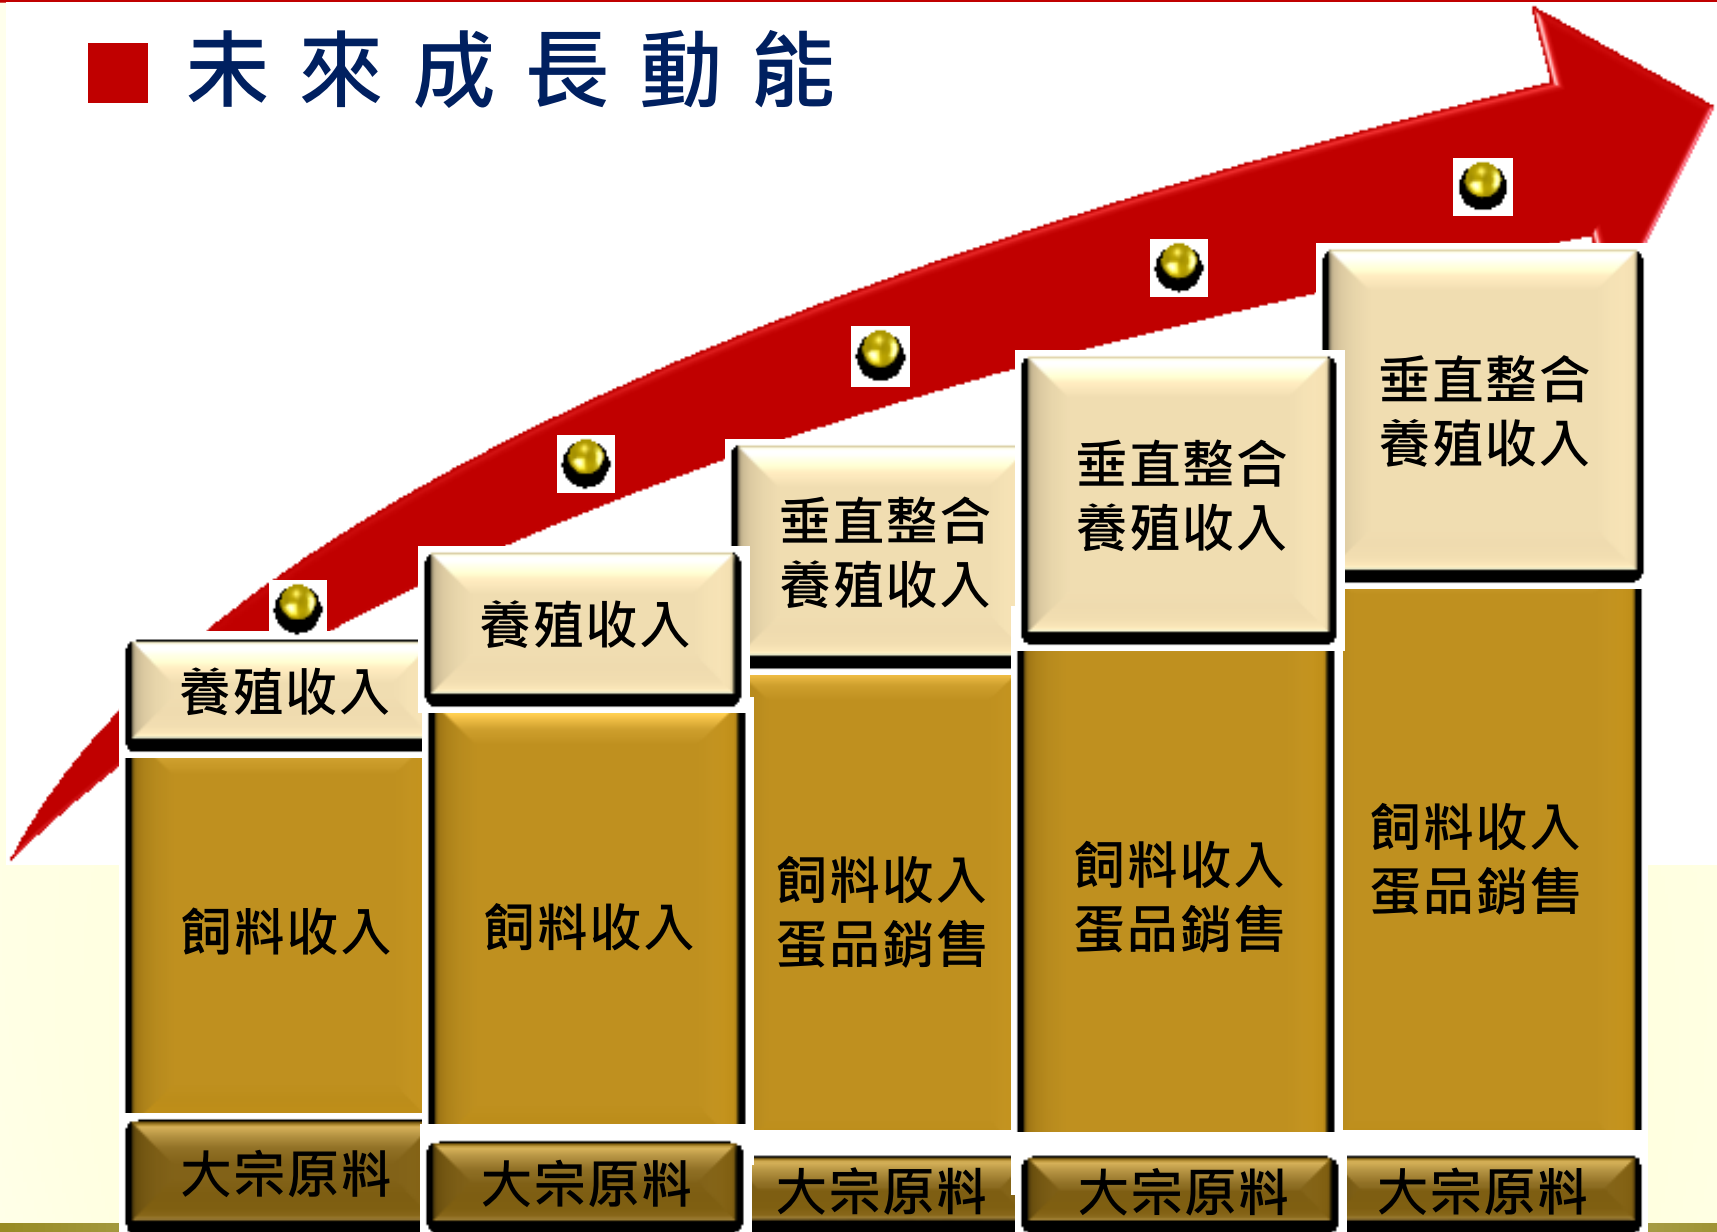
■ 未來成長動能

養殖收入

飼料收入

大宗原料

養殖收入

飼料收入

大宗原料

垂直整合
養殖收入

飼料收入
蛋品銷售

大宗原料

垂直整合
養殖收入

飼料收入
蛋品銷售

大宗原料

垂直整合
養殖收入

飼料收入
蛋品銷售

大宗原料